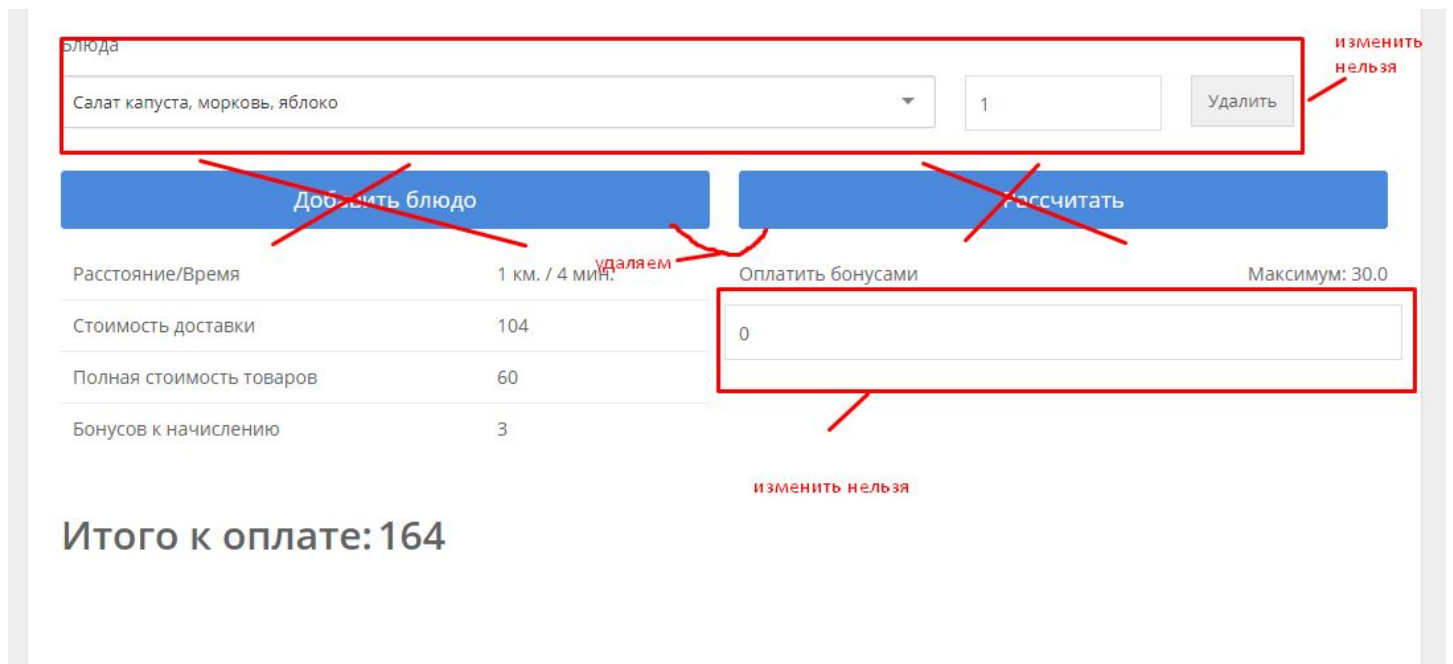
Блюда

Салат капуста, морковь, яблоко

1

Удалить

изменить нельзя

Добавить блюдо

Рассчитать

удаляем

Расстояние/Время 1 км. / 4 мин.

Стоимость доставки 104

Полная стоимость товаров 60

Бонусов к начислению 3

Оплатить бонусами

Максимум: 30.0

0

изменить нельзя

Итого к оплате: 164